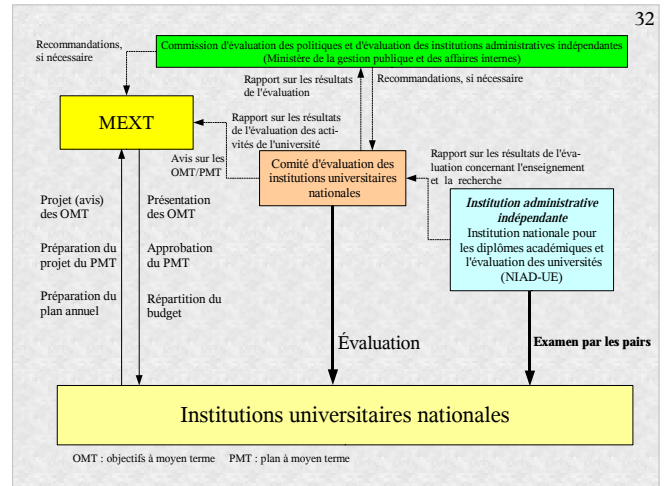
32

Recommandations, si nécessaire

Commission d'évaluation des politiques et d'évaluation des institutions administratives indépendantes (Ministère de la gestion publique et des affaires internes)

Rapport sur les résultats de l'évaluation

Recommandations, si nécessaire

MEXT

Rapport sur les résultats de l'évaluation des activités de l'université

Avis sur les OMT/PMT

Comité d'évaluation des institutions universitaires nationales

Rapport sur les résultats de l'évaluation concernant l'enseignement et la recherche

*Institution administrative indépendante*
Institution nationale pour les diplômes académiques et l'évaluation des universités (NIAD-UE)

Projet (avis) des OMT

Préparation du projet du PMT

Préparation du plan annuel

Présentation des OMT

Approbation du PMT

Répartition du budget

Évaluation

**Examen par les pairs**

Institutions universitaires nationales

OMT : objectifs à moyen terme PMT : plan à moyen terme